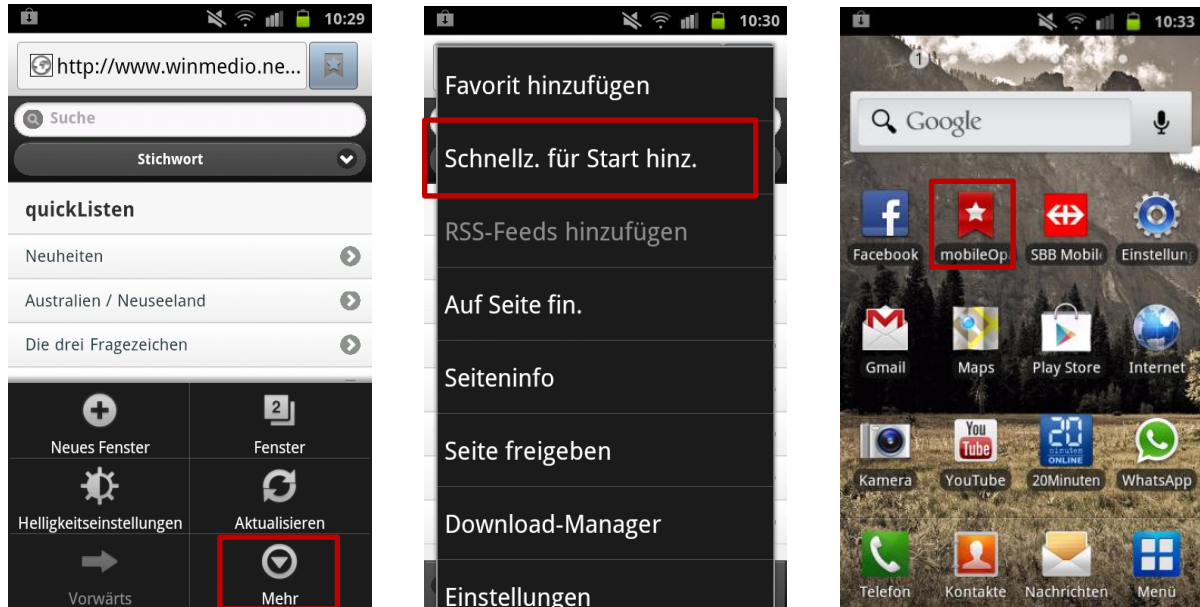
10:29

http://www.winmedio.ne...

Suche

Stichwort

quickListen

Neuheiten

Australien / Neuseeland

Die drei Fragezeichen

Neues Fenster

2

Fenster

Helligkeitseinstellungen

Aktualisieren

Vorwärts

Mehr

10:30

Favorit hinzufügen

Schnellz. für Start hinz.

RSS-Feeds hinzufügen

Auf Seite fin.

Seiteninfo

Seite freigeben

Download-Manager

Einstellungen

10:33

1

Google

Facebook

mobileOp

SBB Mobil

Einstellung

Gmail

Maps

Play Store

Internet

Kamera

You Tube

YouTube

20 Minuten ONLINE

20Minuten

WhatsApp

Telefon

Kontakte

Nachrichten

Menü